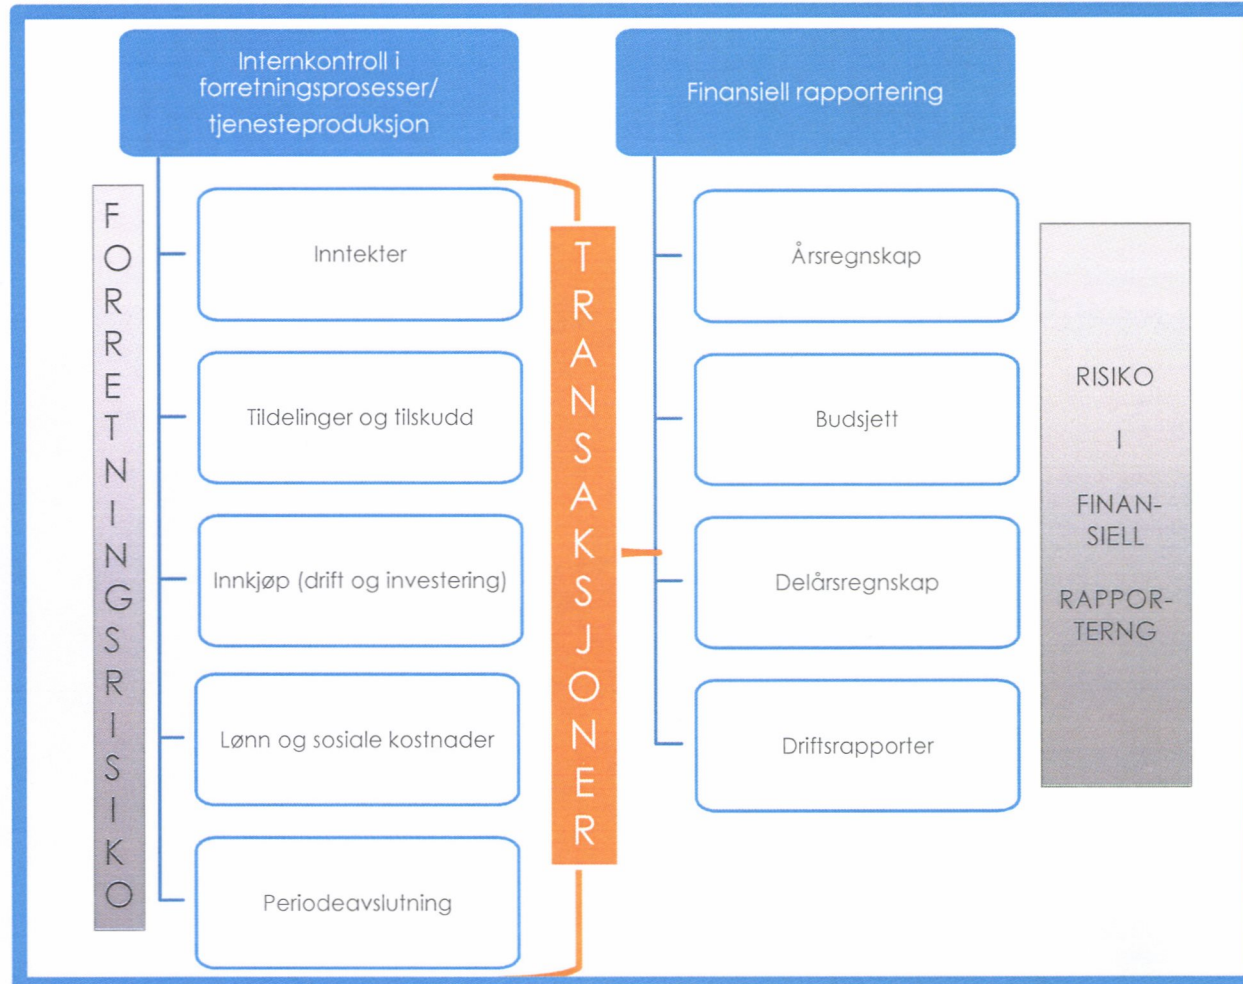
Internkontroll i forretningsprosesser/ tjenesteproduksjon

Finansiell rapportering

FORRETNINGSRISIKO

Inntekter

Tildelinger og tilskudd

Innkjøp (drift og investering)

Lønn og sosiale kostnader

Periodeavslutning

TRANSAKSJONER

Årsregnskap

Budsjett

Delårsregnskap

Driftsrapporter

RISIKO I FINANSIELL RAPPORTERNG